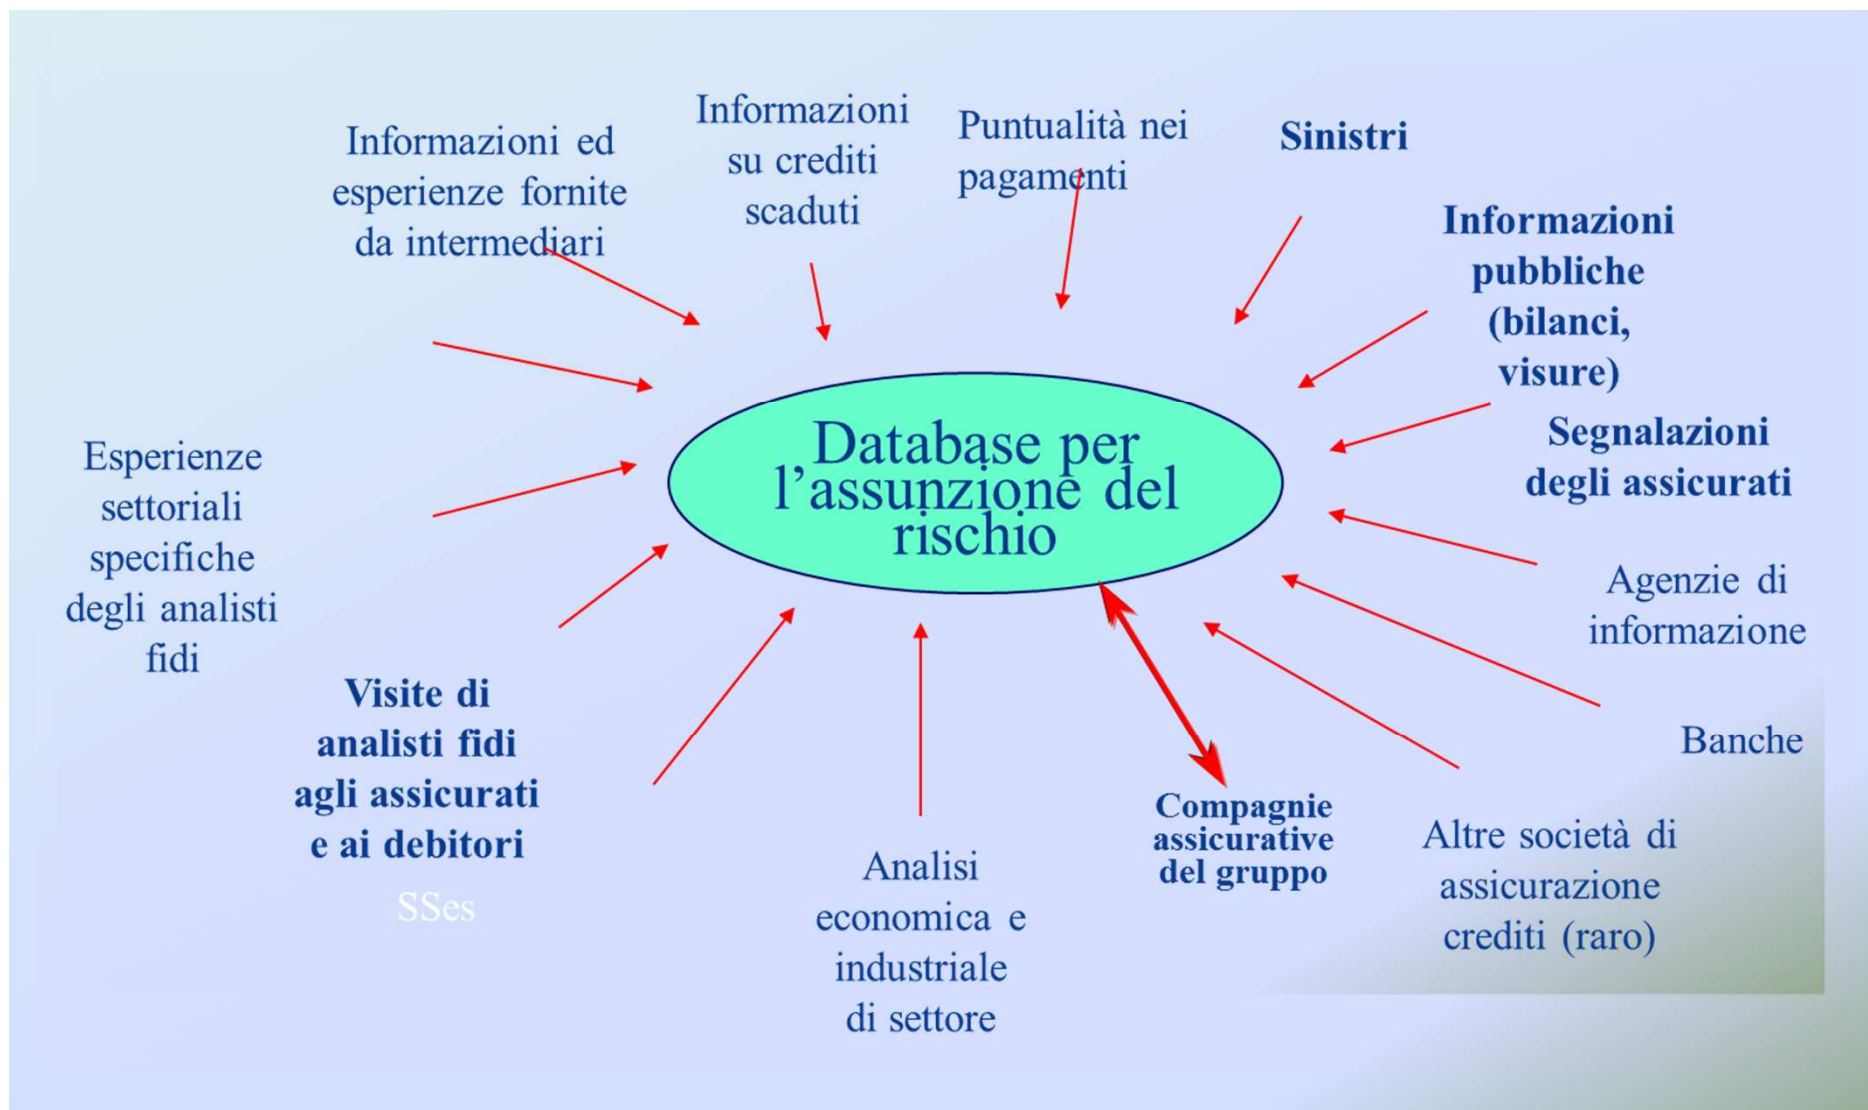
Informazioni ed esperienze fornite da intermediari

Informazioni su crediti scaduti

Puntualità nei pagamenti

Sinistri

Informazioni pubbliche (bilanci, visure)

Segnalazioni degli assicurati

Esperienze settoriali specifiche degli analisti fidi

Database per l'assunzione del rischio

Agenzie di informazione

Banche

Visite di analisti fidi agli assicurati e ai debitori

SSes

Analisi economica e industriale di settore

Compagnie assicurative del gruppo

Altre società di assicurazione crediti (raro)